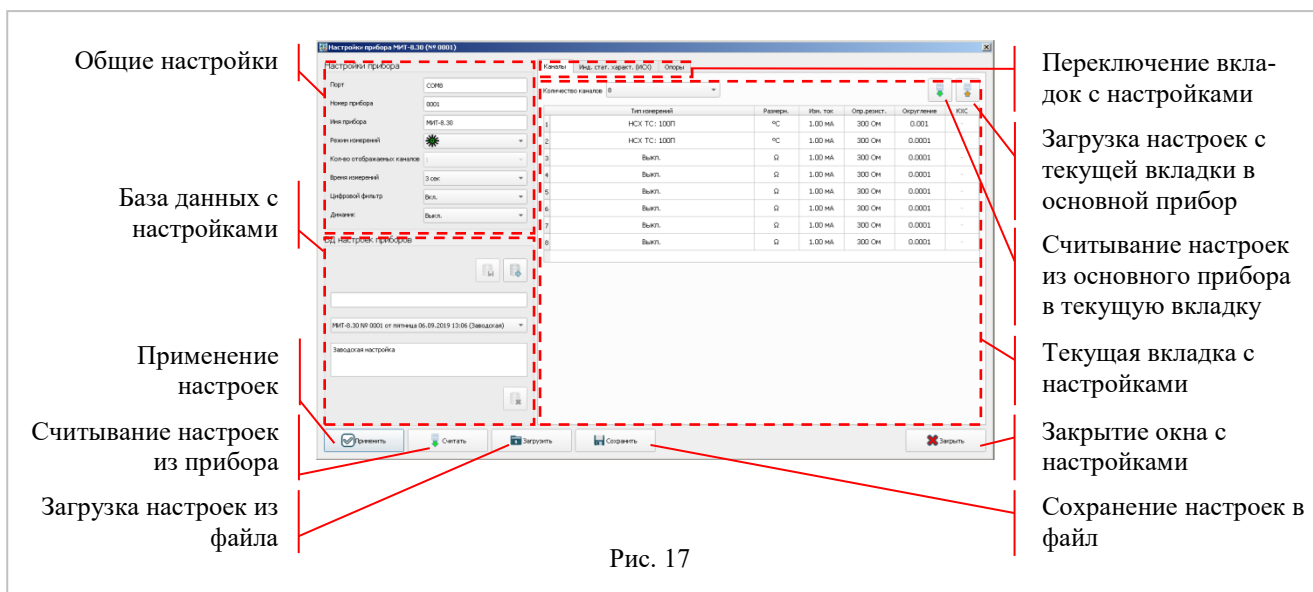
Общие настройки

База данных с настройками

Применение настроек

Считывание настроек из прибора

Загрузка настроек из файла

Настройки прибора МИТ-8.30 (№ 0001)

Настройки прибора

Порт COM8

Номер прибора 0001

Имя прибора МИТ-8.30

Режим измерений

Кол-во отображаемых каналов

Время измерений 3 сек

Цифровой фильтр Вкл.

Динамик Выкл.

БД настроек приборов

МИТ-8.30 № 0001 от пятница 06.09.2019 13:06 (Заводская)

Заводская настройка

Каналы | Инд. стат. характ. (ИСХ) | Опоры

Количество каналов 8

| | Тип измерений | Размерн. | Изм. ток | Опр.резист. | Округление | КХС |
|---|---|---|---|---|---|---|
| 1 | НСХ ТС: 100П | °C | 1.00 мА | 300 Ом | 0.001 | |
| 2 | НСХ ТС: 100П | °C | 1.00 мА | 300 Ом | 0.0001 | |
| 3 | Выкл. | Ω | 1.00 мА | 300 Ом | 0.0001 | - |
| 4 | Выкл. | Ω | 1.00 мА | 300 Ом | 0.0001 | - |
| 5 | Выкл. | Ω | 1.00 мА | 300 Ом | 0.0001 | - |
| 6 | Выкл. | Ω | 1.00 мА | 300 Ом | 0.0001 | - |
| 7 | Выкл. | Ω | 1.00 мА | 300 Ом | 0.0001 | - |
| 8 | Выкл. | Ω | 1.00 мА | 300 Ом | 0.0001 | - |

Применить | Считать | Загрузить | Сохранить | Закрыть

Переключение вкладок с настройками

Загрузка настроек с текущей вкладки в основной прибор

Считывание настроек из основного прибора в текущую вкладку

Текущая вкладка с настройками

Закрытие окна с настройками

Сохранение настроек в файл

Рис. 17